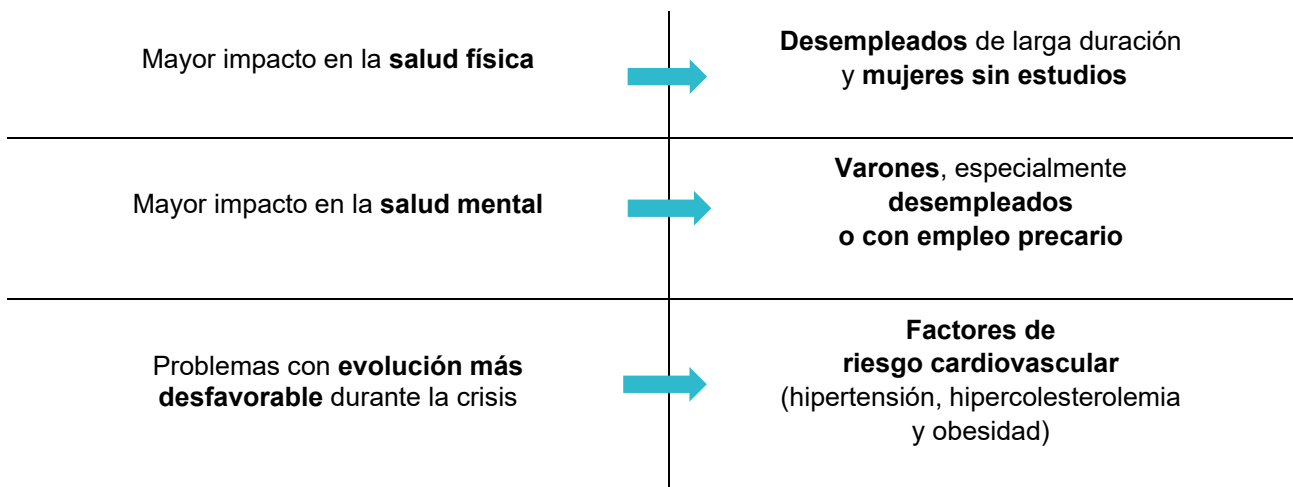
| | |
|---|---|
| Mayor impacto en la **salud física** | **Desempleados** de larga duración y **mujeres sin estudios** |
| Mayor impacto en la **salud mental** | **Varones**, especialmente **desempleados o con empleo precario** |
| Problemas con **evolución más desfavorable** durante la crisis | **Factores de riesgo cardiovascular** (hipertensión, hipercolesterolemia y obesidad) |